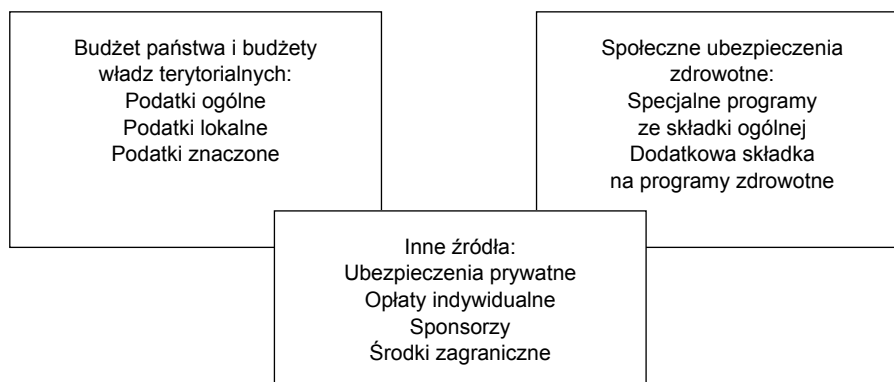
Budżet państwa i budżety władz terytorialnych:
Podatki ogólne
Podatki lokalne
Podatki znaczone

Społeczne ubezpieczenia zdrowotne:
Specjalne programy ze składki ogólnej
Dodatkowa składka na programy zdrowotne

Inne źródła:
Ubezpieczenia prywatne
Opłaty indywidualne
Sponsorzy
Środki zagraniczne